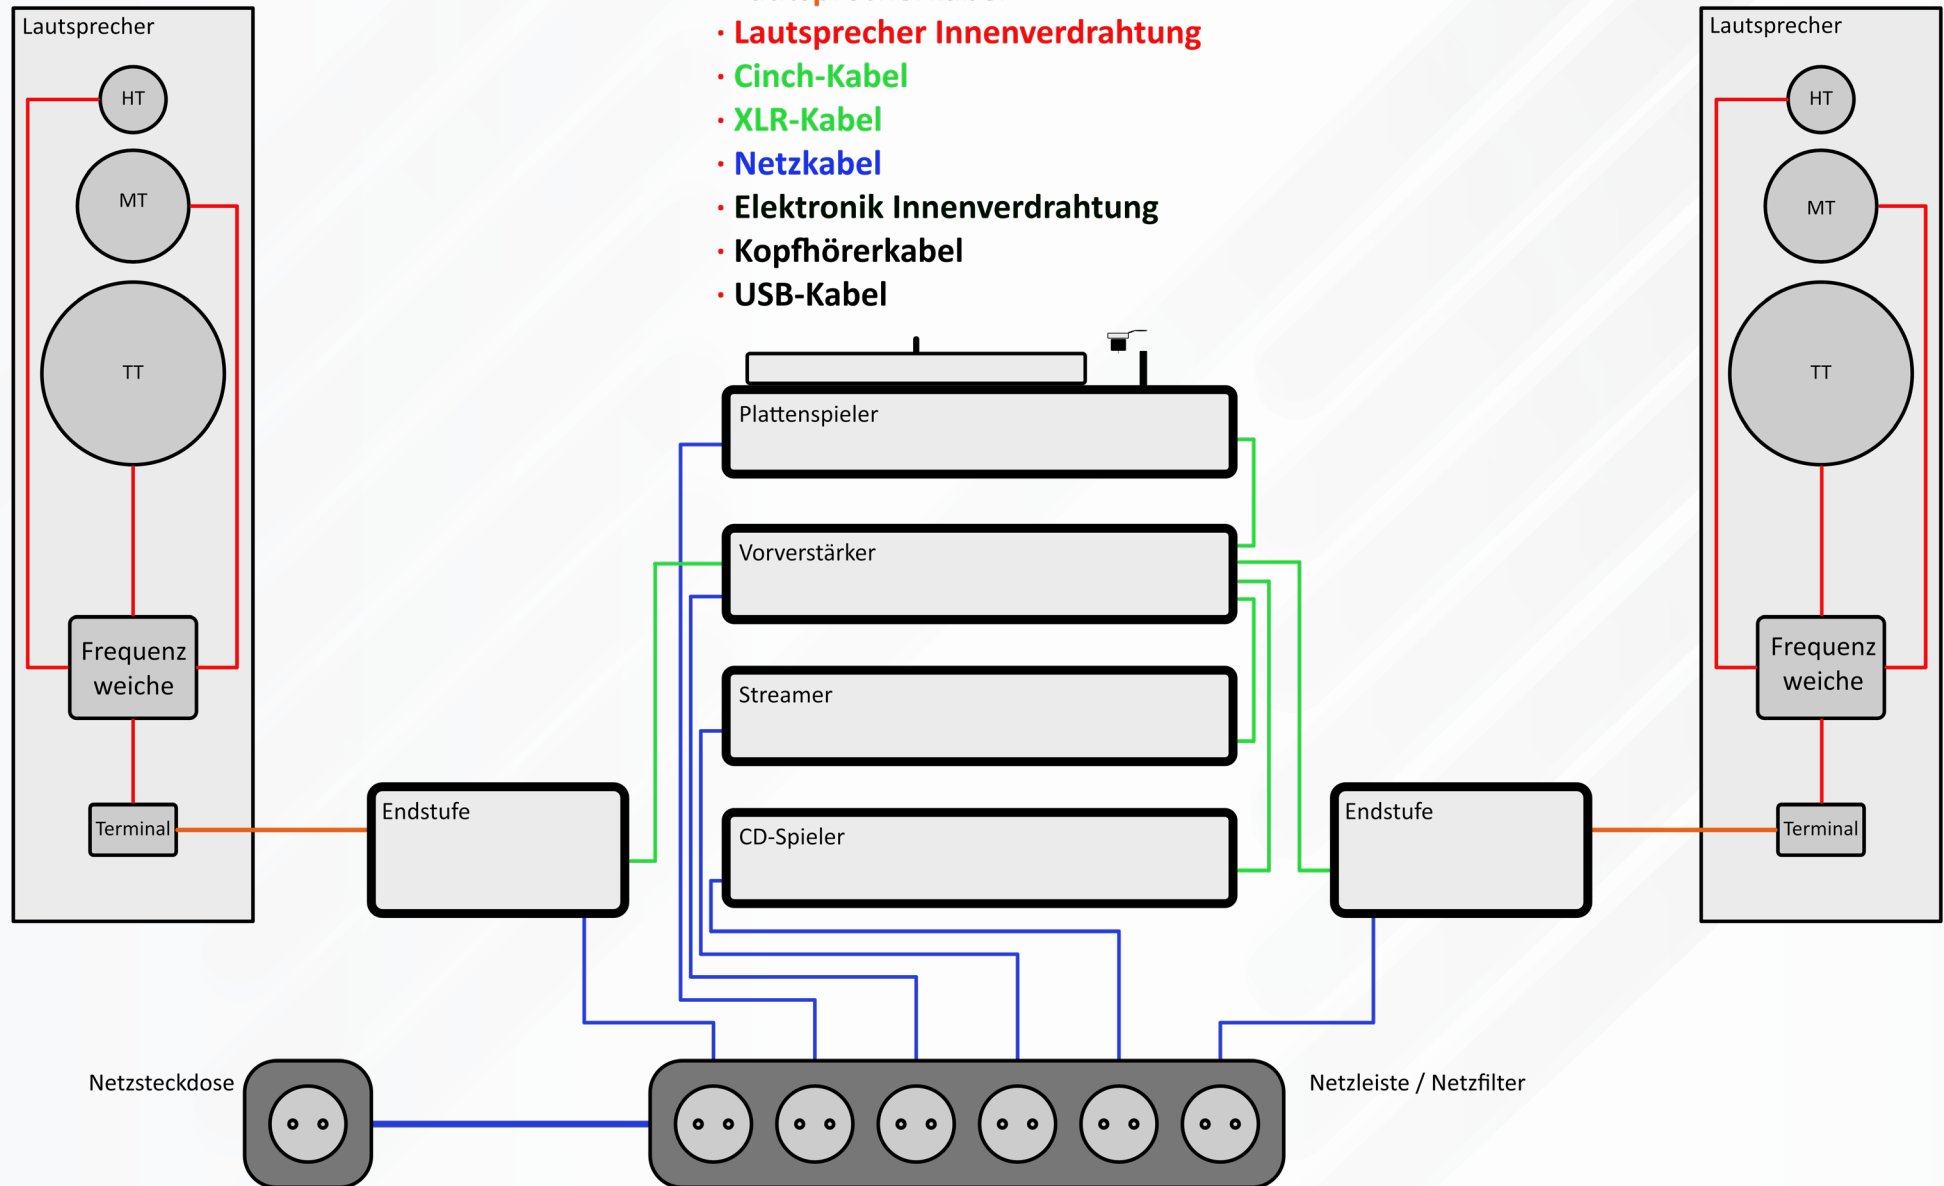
Lautsprecher

HT

MT

TT

Frequenz weiche

Terminal

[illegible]

· Lautsprecher Innenverdrahtung
· Cinch-Kabel
· XLR-Kabel
· Netzkabel
· Elektronik Innenverdrahtung
· Kopfhörerkabel
· USB-Kabel

Lautsprecher

HT

MT

TT

Frequenz weiche

Terminal

Plattenspieler

Vorverstärker

Streamer

CD-Spieler

Endstufe

Endstufe

Netzsteckdose

Netzleiste / Netzfilter